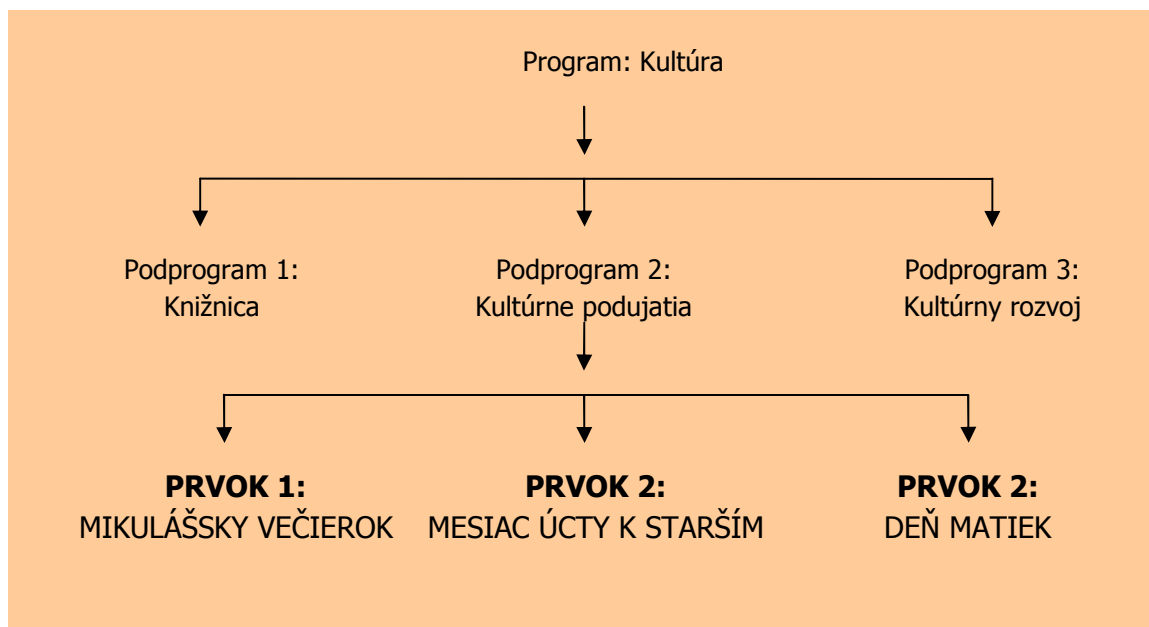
Program: Kultúra

Podprogram 1:
Knižnica

Podprogram 2:
Kultúrne podujatia

Podprogram 3:
Kultúrny rozvoj

**PRVOK 1:**
MIKULÁŠSKY VEČIEROK

**PRVOK 2:**
MESIAC ÚCTY K STARŠÍM

**PRVOK 2:**
DEŇ MATIEK